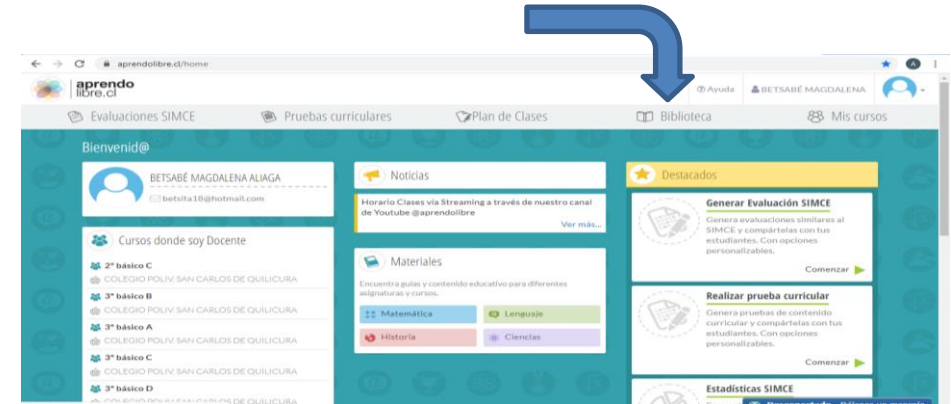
aprendolibre.cl/home

aprendo libre.cl

Ayuda BETSABÉ MAGDALENA

Evaluaciones SIMCE Pruebas curriculares Plan de Clases Biblioteca Mis cursos

Bienvenid@

BETSABÉ MAGDALENA ALIAGA
betsita18@hotmail.com

Cursos donde soy Docente

2° básico C
COLEGIO POLIV. SAN CARLOS DE QUILICURA
3° básico B
COLEGIO POLIV. SAN CARLOS DE QUILICURA
3° básico A
COLEGIO POLIV. SAN CARLOS DE QUILICURA
3° básico C
COLEGIO POLIV. SAN CARLOS DE QUILICURA
3° básico D
COLEGIO POLIV. SAN CARLOS DE QUILICURA

Noticias

Horario Clases vía Streaming a través de nuestro canal de Youtube @aprendolibre
Ver más...

Materiales

Encuentra guías y contenido educativo para diferentes asignaturas y cursos.

Matemática
Lenguaje
Historia
Ciencias

Destacados

Generar Evaluación SIMCE
Genera evaluaciones similares al SIMCE y compártelas con tus estudiantes. Con opciones personalizables.
Comenzar

Realizar prueba curricular
Genera pruebas de contenido curricular y compártelas con tus estudiantes. Con opciones personalizables.
Comenzar

Estadísticas SIMCE
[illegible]